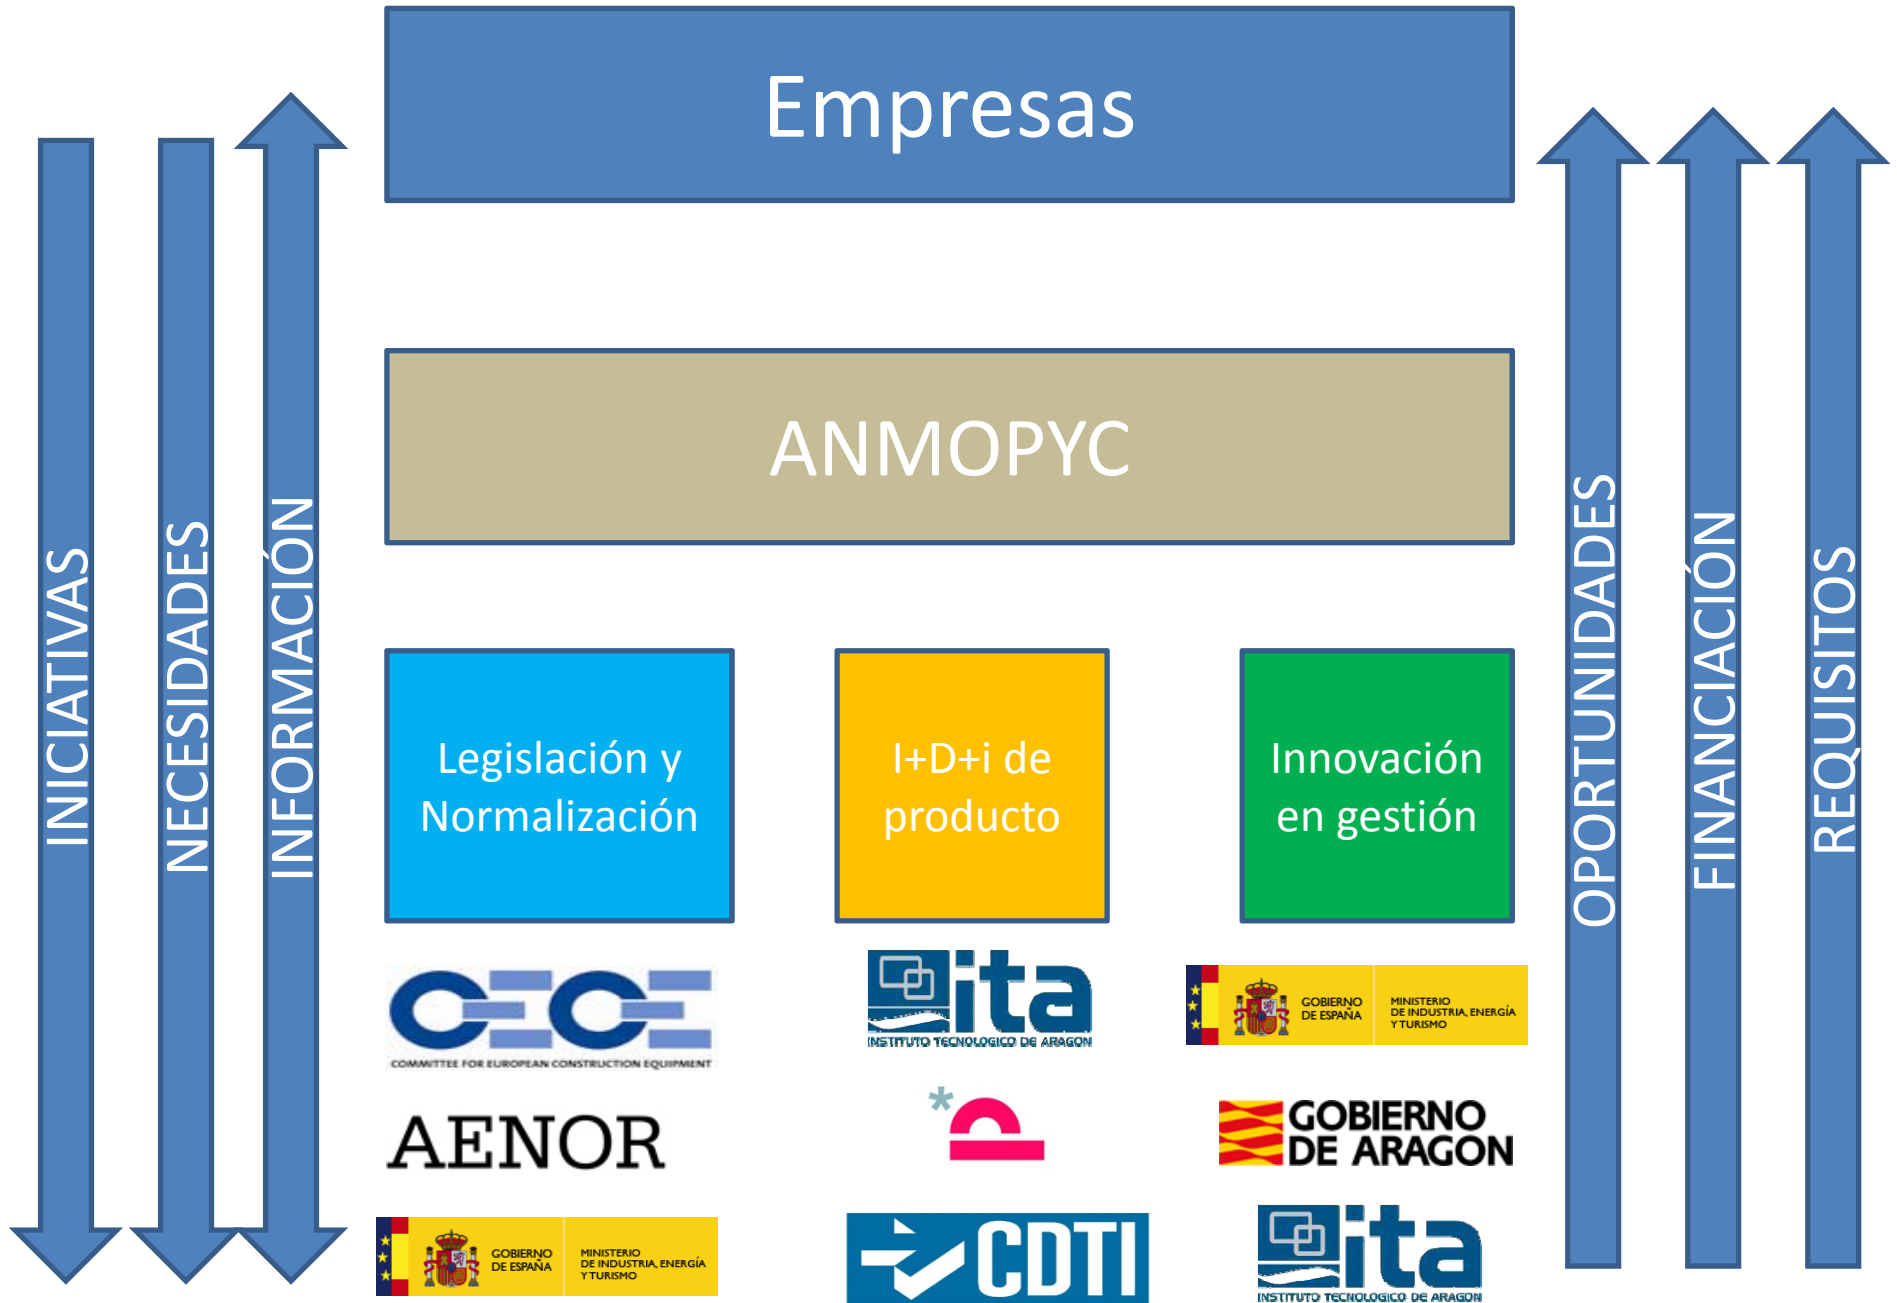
Empresas

ANMOPYC

INICIATIVAS

NECESIDADES

INFORMACIÓN

Legislación y Normalización

I+D+i de producto

Innovación en gestión

OPORTUNIDADES

FINANCIACIÓN

REQUISITOS

CECE
COMMITTEE FOR EUROPEAN CONSTRUCTION EQUIPMENT

ita
INSTITUTO TECNOLOGICO DE ARAGON

GOBIERNO DE ESPAÑA
MINISTERIO DE INDUSTRIA, ENERGÍA Y TURISMO

AENOR

GOBIERNO DE ARAGON

GOBIERNO DE ESPAÑA
MINISTERIO DE INDUSTRIA, ENERGÍA Y TURISMO

CDTI

ita
INSTITUTO TECNOLOGICO DE ARAGON